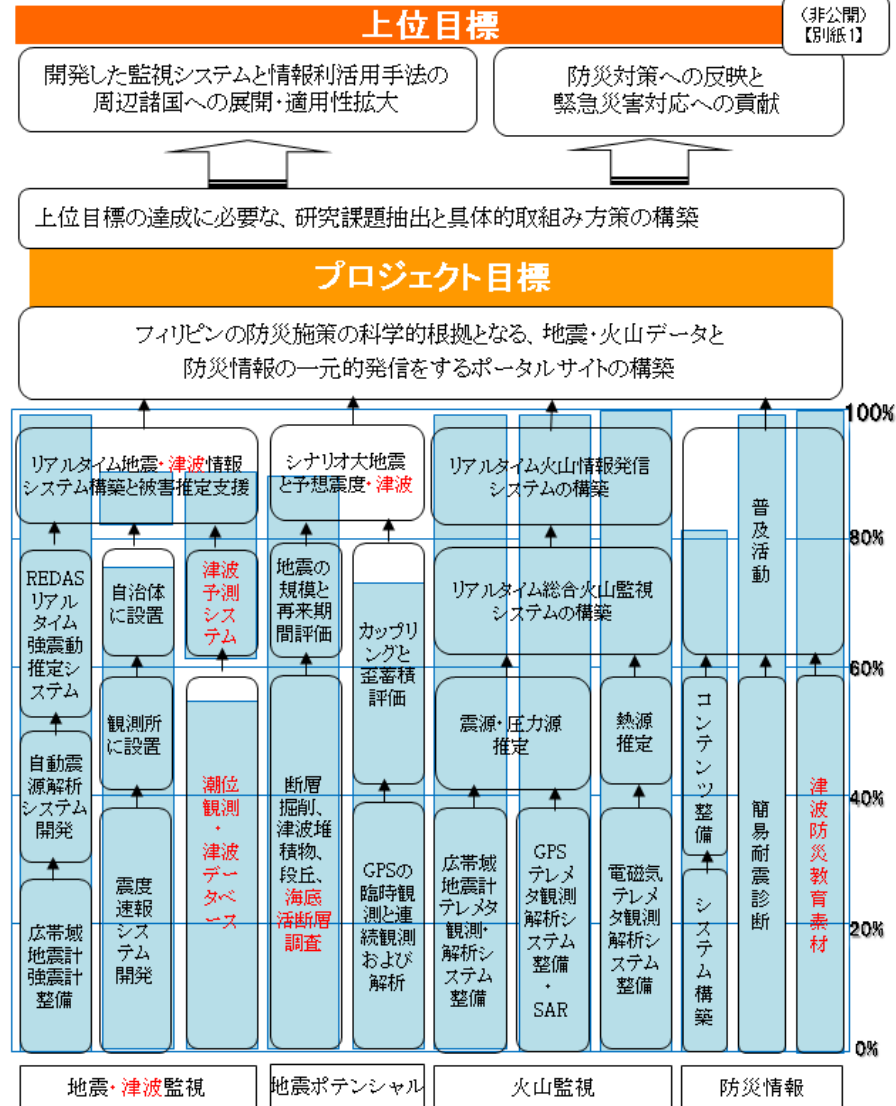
上位目標

（非公開）
【別紙1】

開発した監視システムと情報利活用手法の周辺諸国への展開・適用性拡大

防災対策への反映と緊急災害対応への貢献

上位目標の達成に必要な、研究課題抽出と具体的取組み方策の構築

プロジェクト目標

フィリピンの防災施策の科学的根拠となる、地震・火山データと防災情報の一元的発信をするポータルサイトの構築

100%
80%
60%
40%
20%
0%

リアルタイム地震・津波情報システム構築と被害推定支援

シナリオ大地震と予想震度・津波

リアルタイム火山情報発信システムの構築

普及活動

REDASリアルタイム強震動推定システム

自治体に設置

津波予測システム

地震の規模と再来期間評価

カップリングと歪蓄積評価

リアルタイム総合火山監視システムの構築

自動震源解析システム開発

観測所に設置

潮位観測・津波データベース

断層掘削、津波堆積物、段丘、海底活断層調査

震源・圧力源推定

熱源推定

コンテンツ整備

簡易耐震診断

津波防災教育素材

広帯域地震計強震計整備

震度速報システム開発

GPSの臨時観測と連続観測および解析

広帯域地震計テレメタ観測・解析システム整備

GPSテレメタ観測解析システム整備・SAR

電磁気テレメタ観測解析システム整備

システム構築

地震・津波監視

地震ポテンシャル

火山監視

防災情報